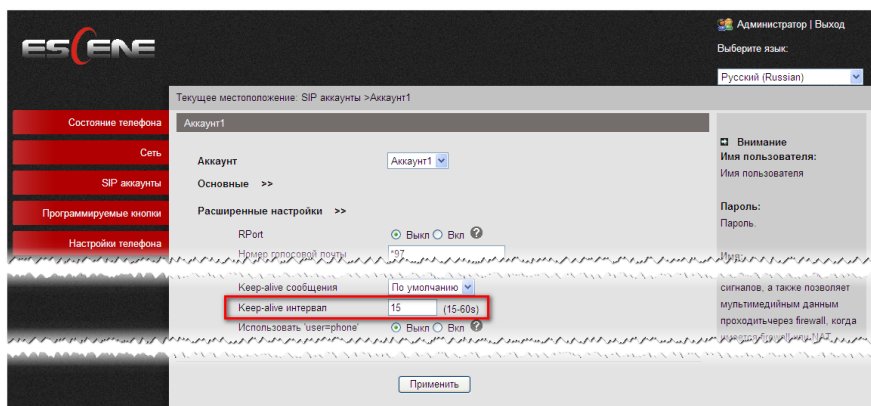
ESCENE

Администратор | Выход

Выберите язык:

Русский (Russian)

Текущее местоположение: SIP аккаунты >Аккаунт1

Состояние телефона

Сеть

SIP аккаунты

Программируемые кнопки

Настройки телефона

Аккаунт1

Аккаунт

Аккаунт1

Основные >>

Расширенные настройки >>

RPort

Выкл Вкл

Номер голосовой почты

*97

Keep-alive сообщения

По умолчанию

Keep-alive интервал

15

(15-60s)

Использовать 'user=phone'

Выкл Вкл

Применить

Внимание

Имя пользователя:

Имя пользователя

Пароль:

Пароль.

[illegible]

сигналов, а также позволяет мультимедийным данным проходитьчерез firewall, когда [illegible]